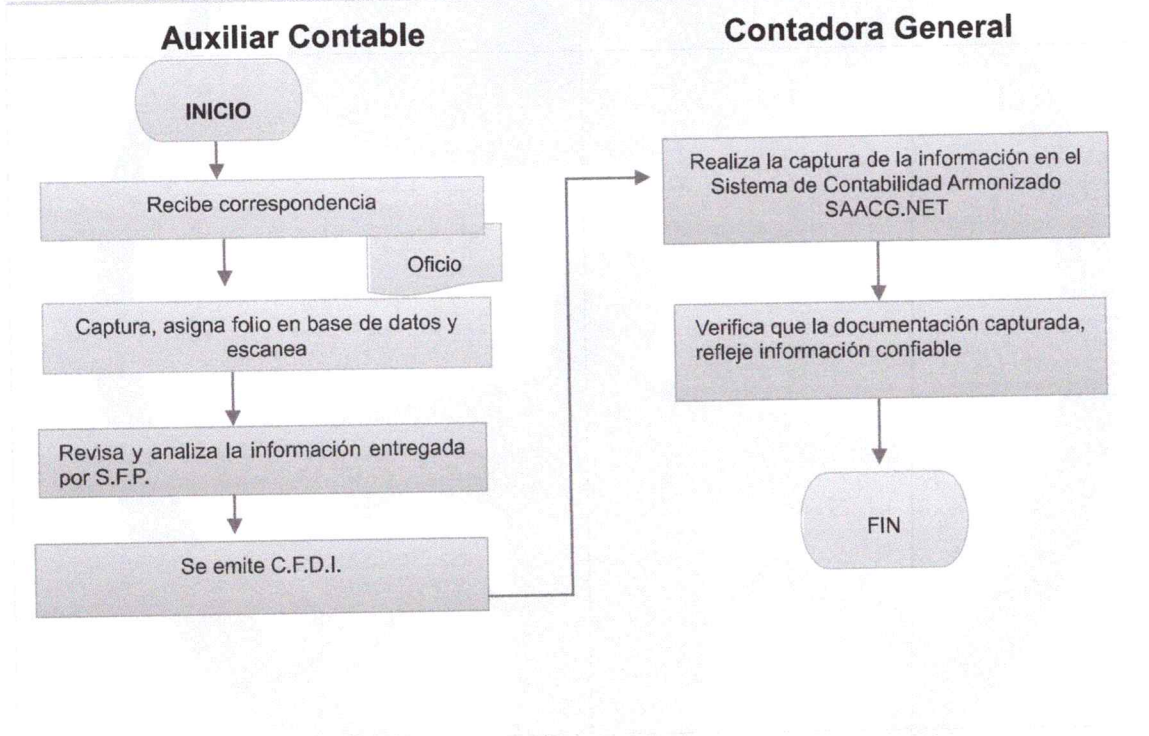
Auxiliar Contable

INICIO

Recibe correspondencia

Oficio

Captura, asigna folio en base de datos y escanea

Revisa y analiza la información entregada por S.F.P.

Se emite C.F.D.I.

Contadora General

Realiza la captura de la información en el Sistema de Contabilidad Armonizado SAACG.NET

Verifica que la documentación capturada, refleje información confiable

FIN